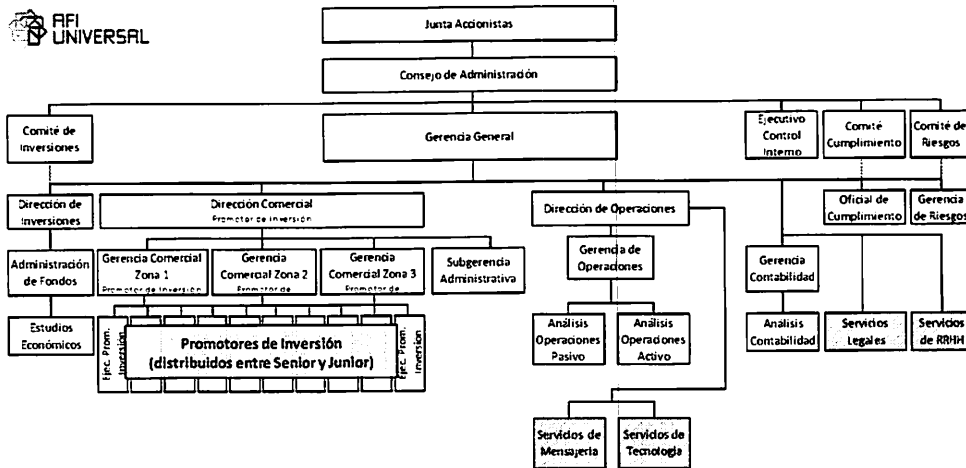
AFI UNIVERSAL

Junta Accionistas

Consejo de Administración

Comité de Inversiones

Gerencia General

Ejecutivo Control Interno

Comité Cumplimiento

Comité de Riesgos

Dirección de Inversiones

Dirección Comercial
Promotor de Inversión

Dirección de Operaciones

Oficial de Cumplimiento

Gerencia de Riesgos

Administración de Fondos

Gerencia Comercial Zona 1
Promotor de Inversión

Gerencia Comercial Zona 2
Promotor de

Gerencia Comercial Zona 3
Promotor de

Subgerencia Administrativa

Gerencia de Operaciones

Gerencia Contabilidad

Estudios Económicos

Ejec. Prom. Inversión

Promotores de Inversión (distribuidos entre Senior y Junior)

Ejec. Prom. Inversión

Análisis Operaciones Pasivo

Análisis Operaciones Activo

Analisis Contabilidad

Servicios Legales

Servicios de RRHH

Servicios de Mensajería

Servicios de Tecnología